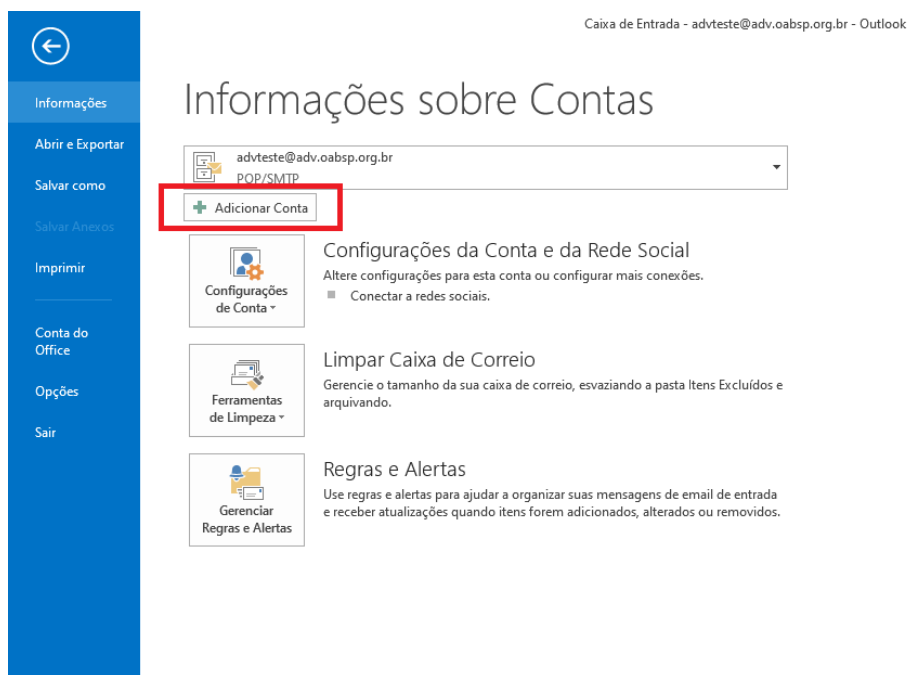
Caixa de Entrada - advteste@adv.oabsp.org.br - Outlook

Informações

Abrir e Exportar

Salvar como

Salvar Anexos

Imprimir

Conta do Office

Opções

Sair

Informações sobre Contas

advteste@adv.oabsp.org.br
POP/SMTP

Adicionar Conta

Configurações de Conta

Configurações da Conta e da Rede Social

Altere configurações para esta conta ou configurar mais conexões.

Conectar a redes sociais.

Ferramentas de Limpeza

Limpar Caixa de Correio

Gerencie o tamanho da sua caixa de correio, esvaziando a pasta Itens Excluídos e arquivando.

Gerenciar Regras e Alertas

Regras e Alertas

Use regras e alertas para ajudar a organizar suas mensagens de email de entrada e receber atualizações quando itens forem adicionados, alterados ou removidos.